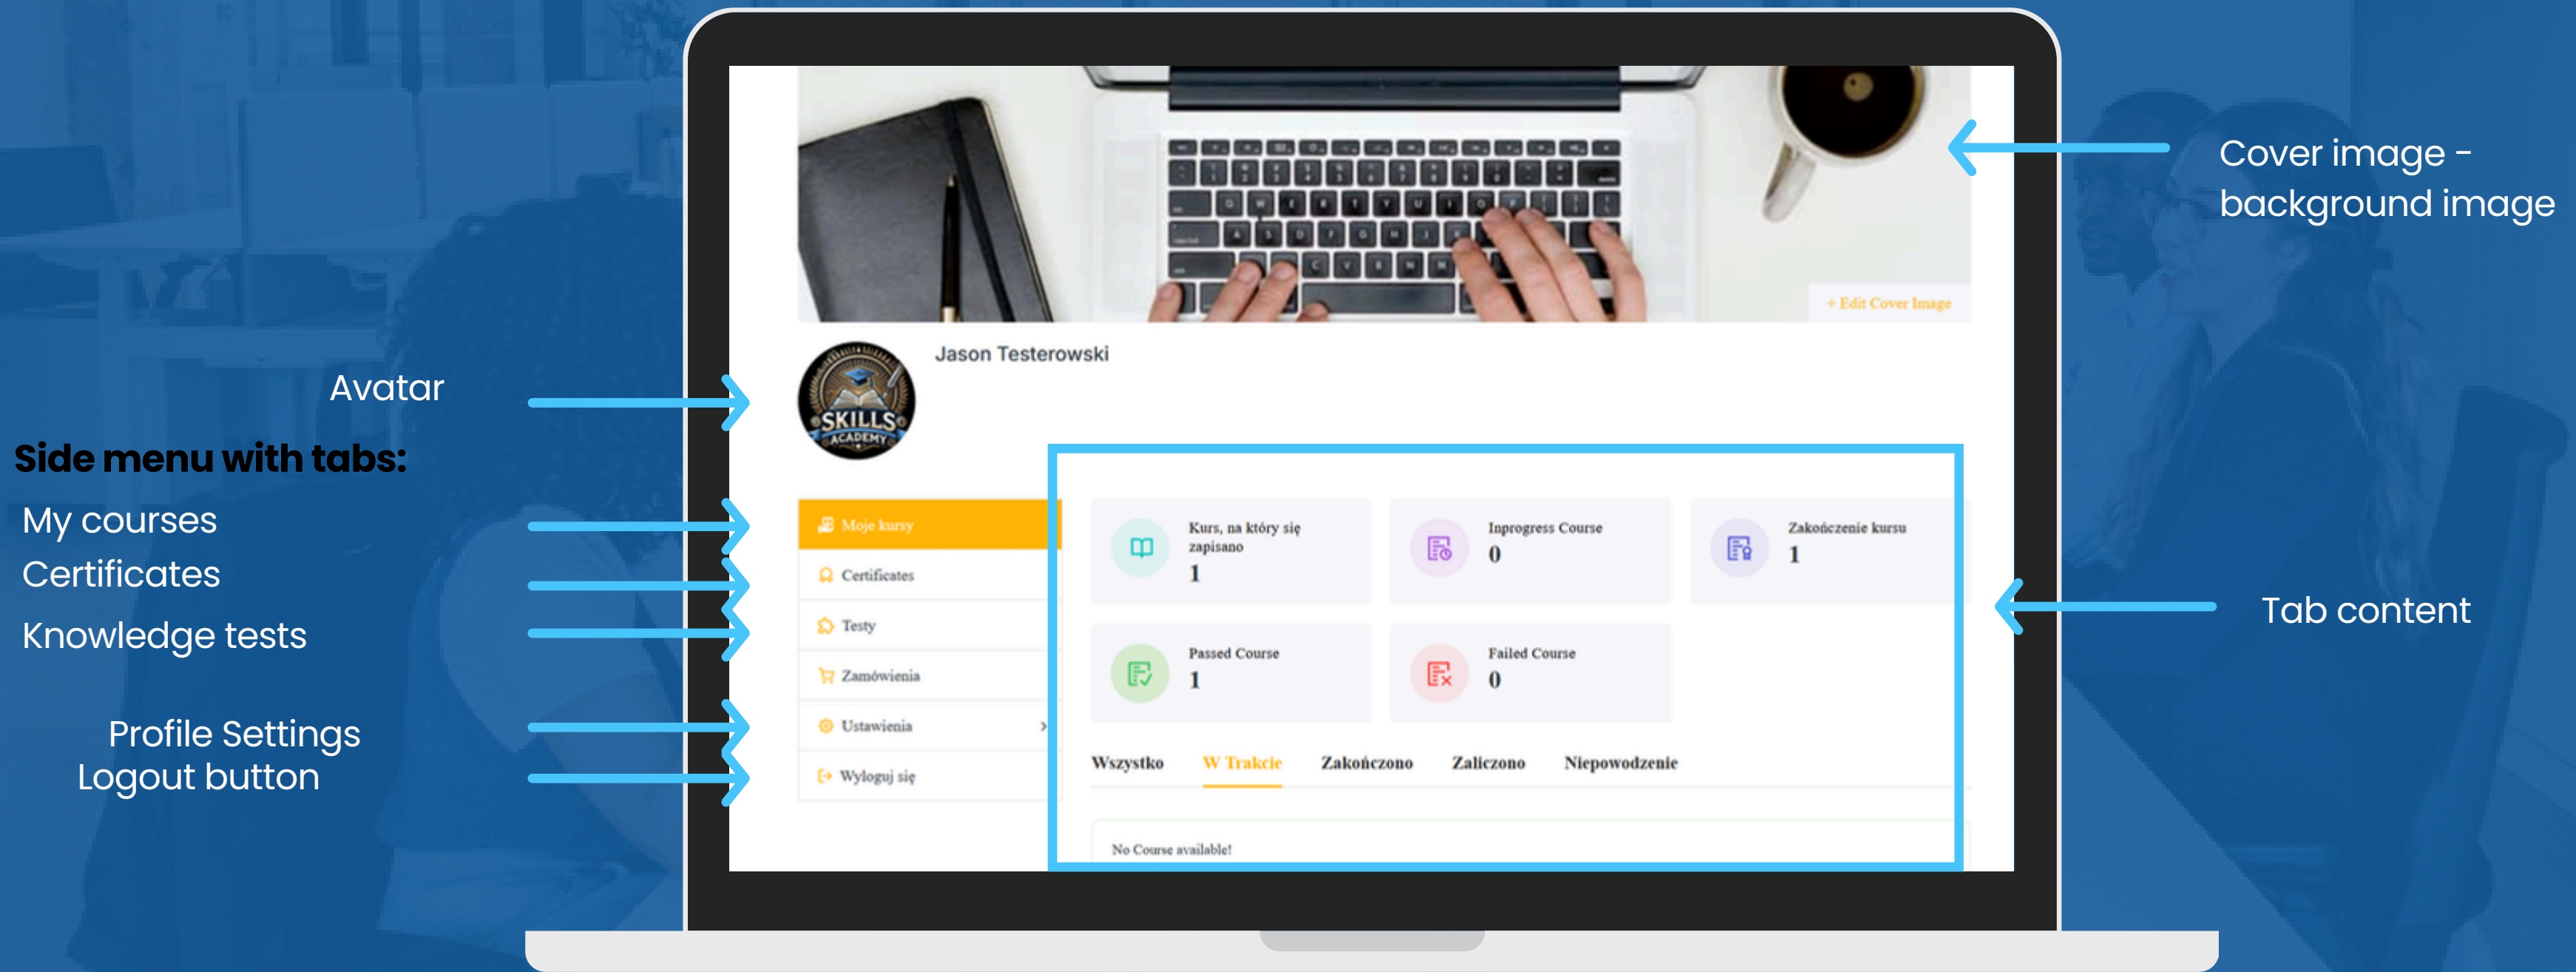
+ Edit Cover Image

Cover image - background image

Jason Testerowski

SKILLS ACADEMY

Avatar

Side menu with tabs:

My courses

Certificates

Knowledge tests

Profile Settings

Logout button

Moje kursy

Certificates

Testy

Zamówienia

Ustawienia

Wyloguj się

Kurs, na który się zapisano
1

Inprogress Course
0

Zakończenie kursu
1

Passed Course
1

Failed Course
0

Tab content

Wszystko W Trakcie Zakończono Zaliczono Niepowodzenie

No Course available!